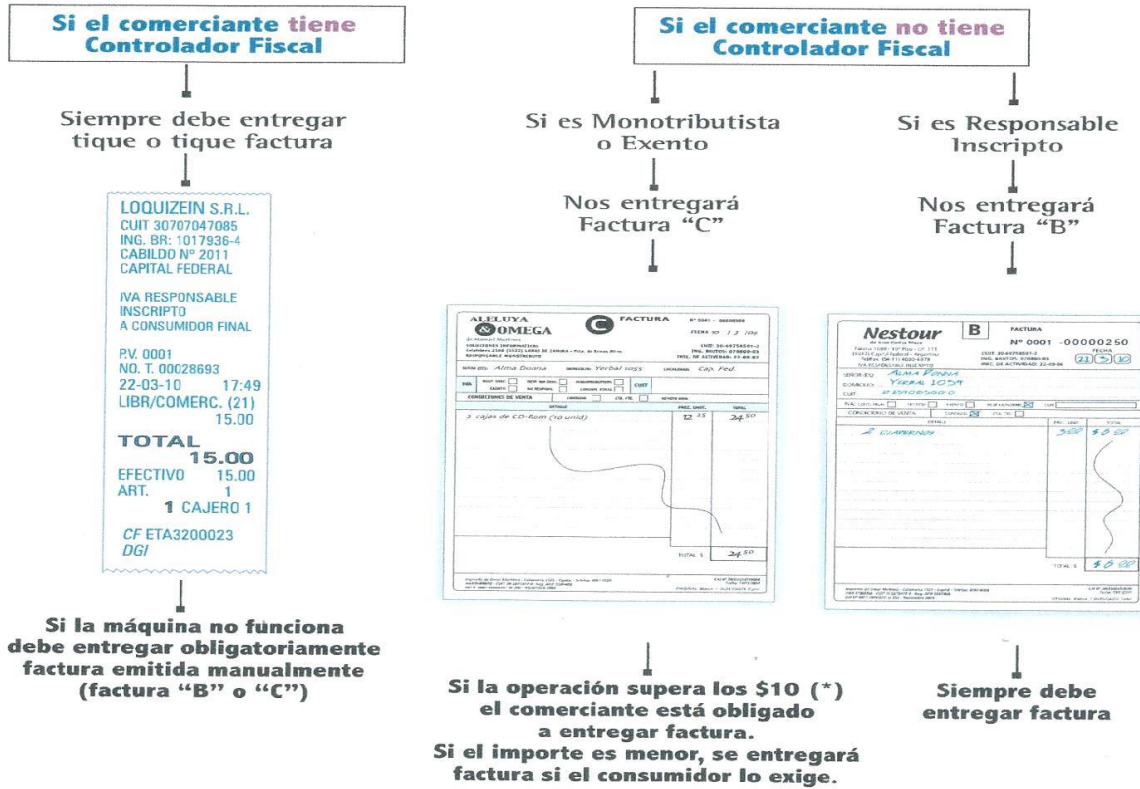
Si el comerciante tiene Controlador Fiscal

Siempre debe entregar tique o tique factura

LOQUIZEIN S.R.L.
CUIT 30707047085
ING. BR: 1017936-4
CABILDO Nº 2011
CAPITAL FEDERAL

IVA RESPONSABLE INSCRIPTO
A CONSUMIDOR FINAL

P.V. 0001
NO. T. 00028693
22-03-10 17:49
LIBR/COMERC. (21)
15.00

TOTAL
15.00
EFECTIVO 15.00
ART. 1
1 CAJERO 1

CF ETA3200023
DGI

Si la máquina no funciona debe entregar obligatoriamente factura emitida manualmente (factura "B" o "C")

Si el comerciante no tiene Controlador Fiscal

Si es Monotributista o Exento

Nos entregará Factura "C"

ALELUYA & OMEGA
C
FACTURA
FECHA 10 / 3 / 08
SOLUCIONES INFORMATICAS
RESPONSABLE MONOTRIBUTO
SEÑOR (ES) Alma Doona
DOMICILIO Yerbal 1055
LOCALIDAD Cap. Fed.
CONDICIONES DE VENTA
DETALLE
PREC. UNIT.
TOTAL
2 cajas de CD-Rom (10 unid)
12.25
24.50
TOTAL $
24.50

Si la operación supera los $10 (*) el comerciante está obligado a entregar factura.
Si el importe es menor, se entregará factura si el consumidor lo exige.

Si es Responsable Inscripto

Nos entregará Factura "B"

Nestour
B
FACTURA
Nº 0001 -00000250
FECHA
21 3 10
SEÑOR (ES) ALMA PENNA
DOMICILIO YERBAL 1059
CUIT 27170050000
CONDICIONES DE VENTA
DETALLE
2 CUADERNOS
$3.00
$6.00
TOTAL $
$6.00

Siempre debe entregar factura